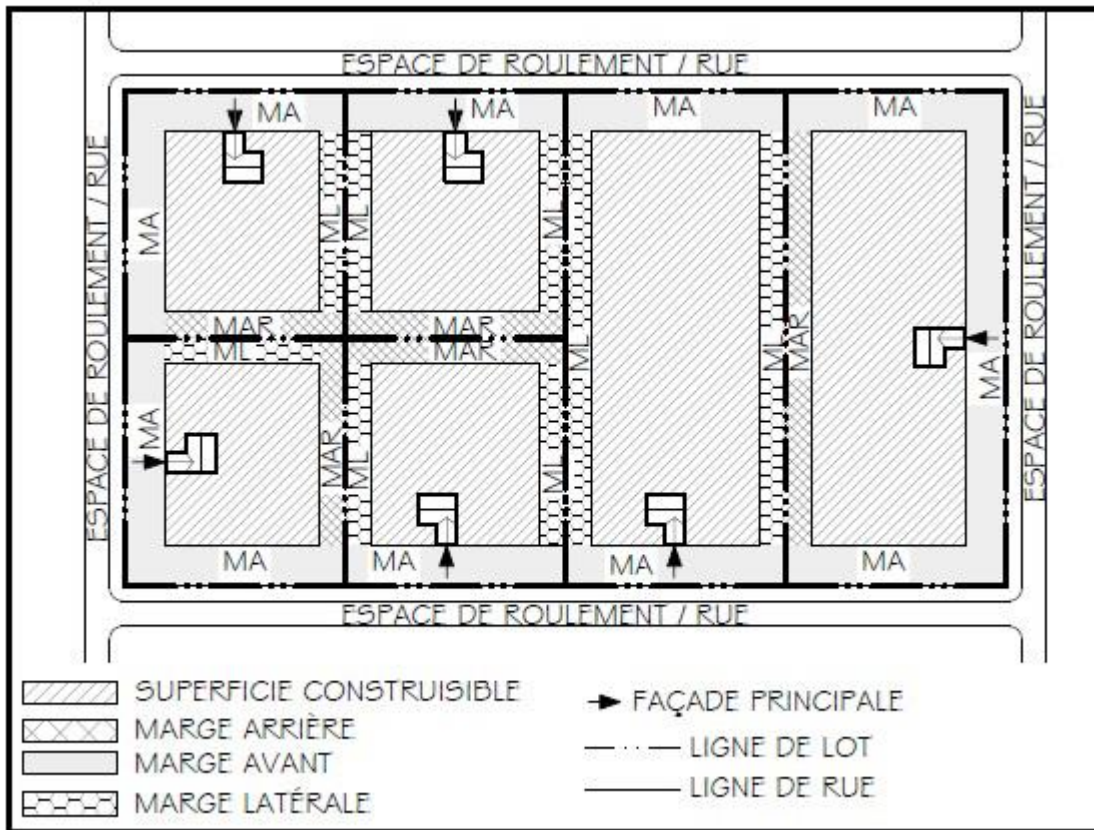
ESPACE DE ROULEMENT / RUE

ESPACE DE ROULEMENT / RUE

ESPACE DE ROULEMENT / RUE

ESPACE DE ROULEMENT / RUE

MA
MA
MA
MA
MA
ML
ML
ML
MAR
MAR
ML
MAR
ML
MAR
MA
MA
MAR
ML
ML
MA
MA
MA
MA

SUPERFICIE CONSTRUISIBLE
MARGE ARRIÈRE
MARGE AVANT
MARGE LATÉRALE
FAÇADE PRINCIPALE
LIGNE DE LOT
LIGNE DE RUE